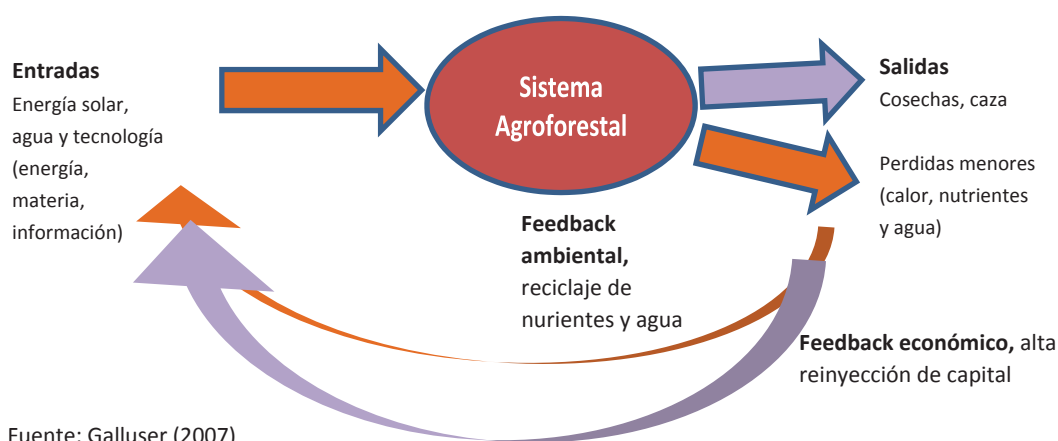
**Entradas**
Energía solar, agua y tecnología (energía, materia, información)

Sistema Agroforestal

**Salidas**
Cosechas, caza

Perdidas menores (calor, nutrientes y agua)

**Feedback ambiental,** reciclaje de nurientes y agua

**Feedback económico,** alta reinyección de capital

Fuente: Galluser (2007)